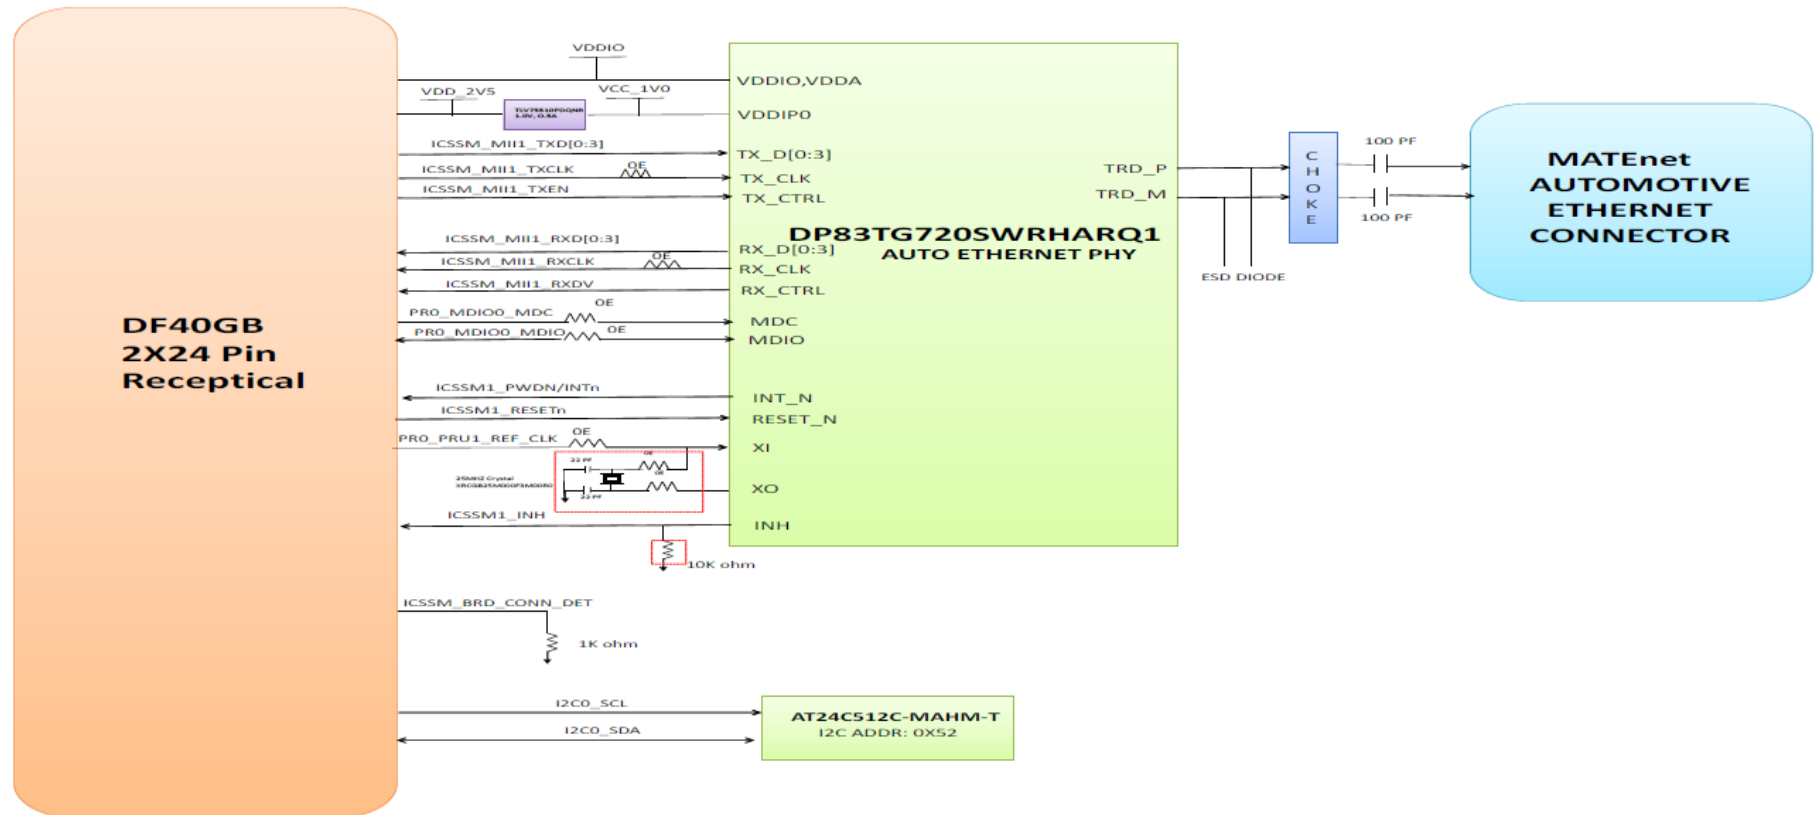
DF40GB
2X24 Pin
Receptical

VDDIO
VDD_2V5
VCC_1V0
TLV75810PDQNR
1.0V, 0.5A
ICSSM_MII1_TXD[0:3]
ICSSM_MII1_TXCLK
OE
ICSSM_MII1_TXEN
ICSSM_MII1_RXD[0:3]
ICSSM_MII1_RXCLK
OE
ICSSM_MII1_RXDV
OE
PRO_MDIO0_MDC
PRO_MDIO0_MDIO
OE
ICSSM1_PWDN/INTn
ICSSM1_RESETn
PRO_PRU1_REF_CLK
OE
22 PF
OE
25MHZ Crystal
XRCGB25M000F3M00R0
OE
22 PF
ICSSM1_INH
10K ohm
ICSSM_BRD_CONN_DET
1K ohm
I2C0_SCL
I2C0_SDA

VDDIO,VDDA
VDDIP0
TX_D[0:3]
TX_CLK
TX_CTRL
RX_D[0:3]
RX_CLK
RX_CTRL
MDC
MDIO
INT_N
RESET_N
XI
XO
INH
TRD_P
TRD_M
DP83TG720SWRHARQ1
AUTO ETHERNET PHY

ESD DIODE
C
H
O
K
E
100 PF
100 PF

MATEnet
AUTOMOTIVE
ETHERNET
CONNECTOR

AT24C512C-MAHM-T
I2C ADDR: 0X52